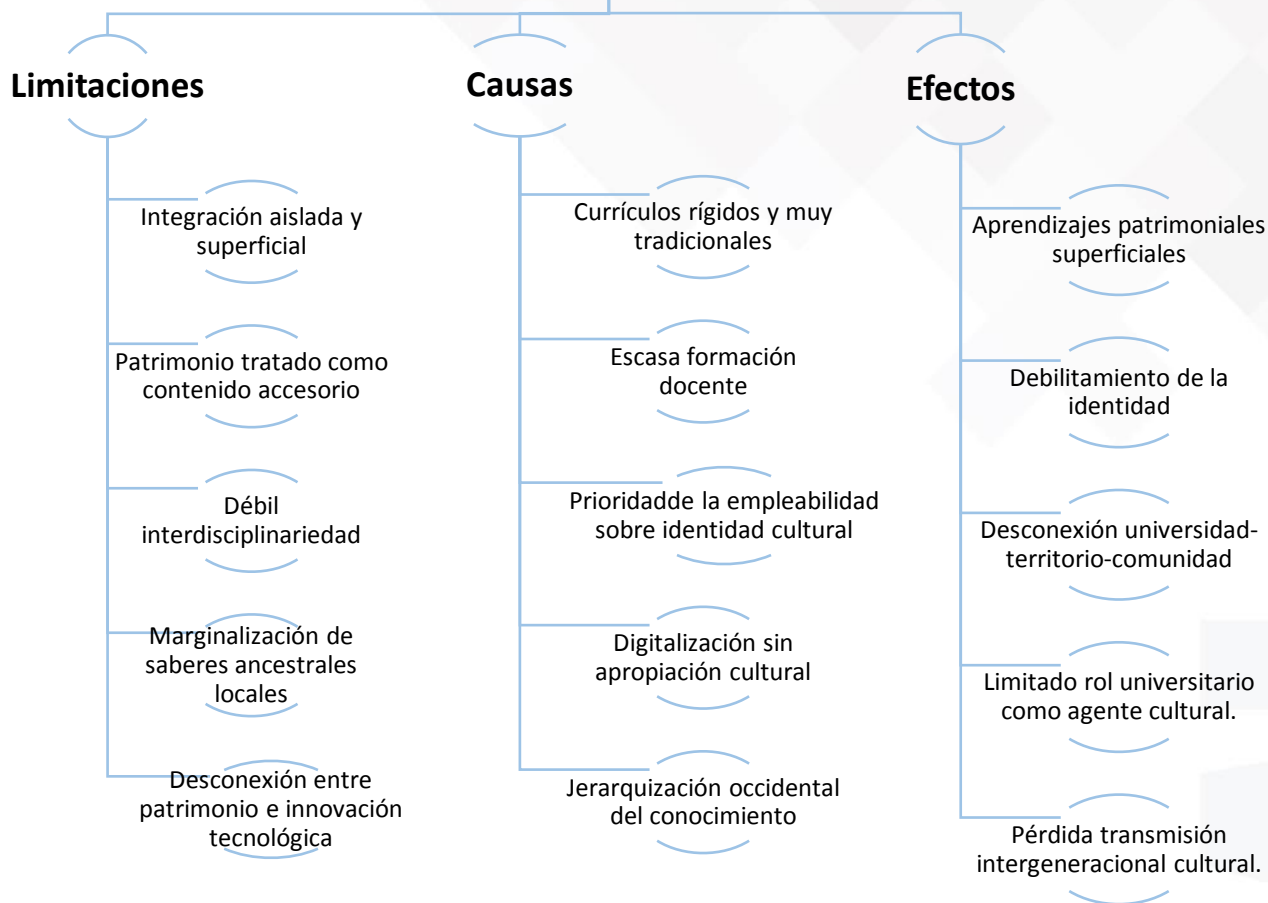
Limitaciones

Integración aislada y superficial

Patrimonio tratado como contenido accesorio

Débil interdisciplinariedad

Marginalización de saberes ancestrales locales

Desconexión entre patrimonio e innovación tecnológica

Causas

Currículos rígidos y muy tradicionales

Escasa formación docente

Prioridadde la empleabilidad sobre identidad cultural

Digitalización sin apropiación cultural

Jerarquización occidental del conocimiento

Efectos

Aprendizajes patrimoniales superficiales

Debilitamiento de la identidad

Desconexión universidad-territorio-comunidad

Limitado rol universitario como agente cultural.

Pérdida transmisión intergeneracional cultural.